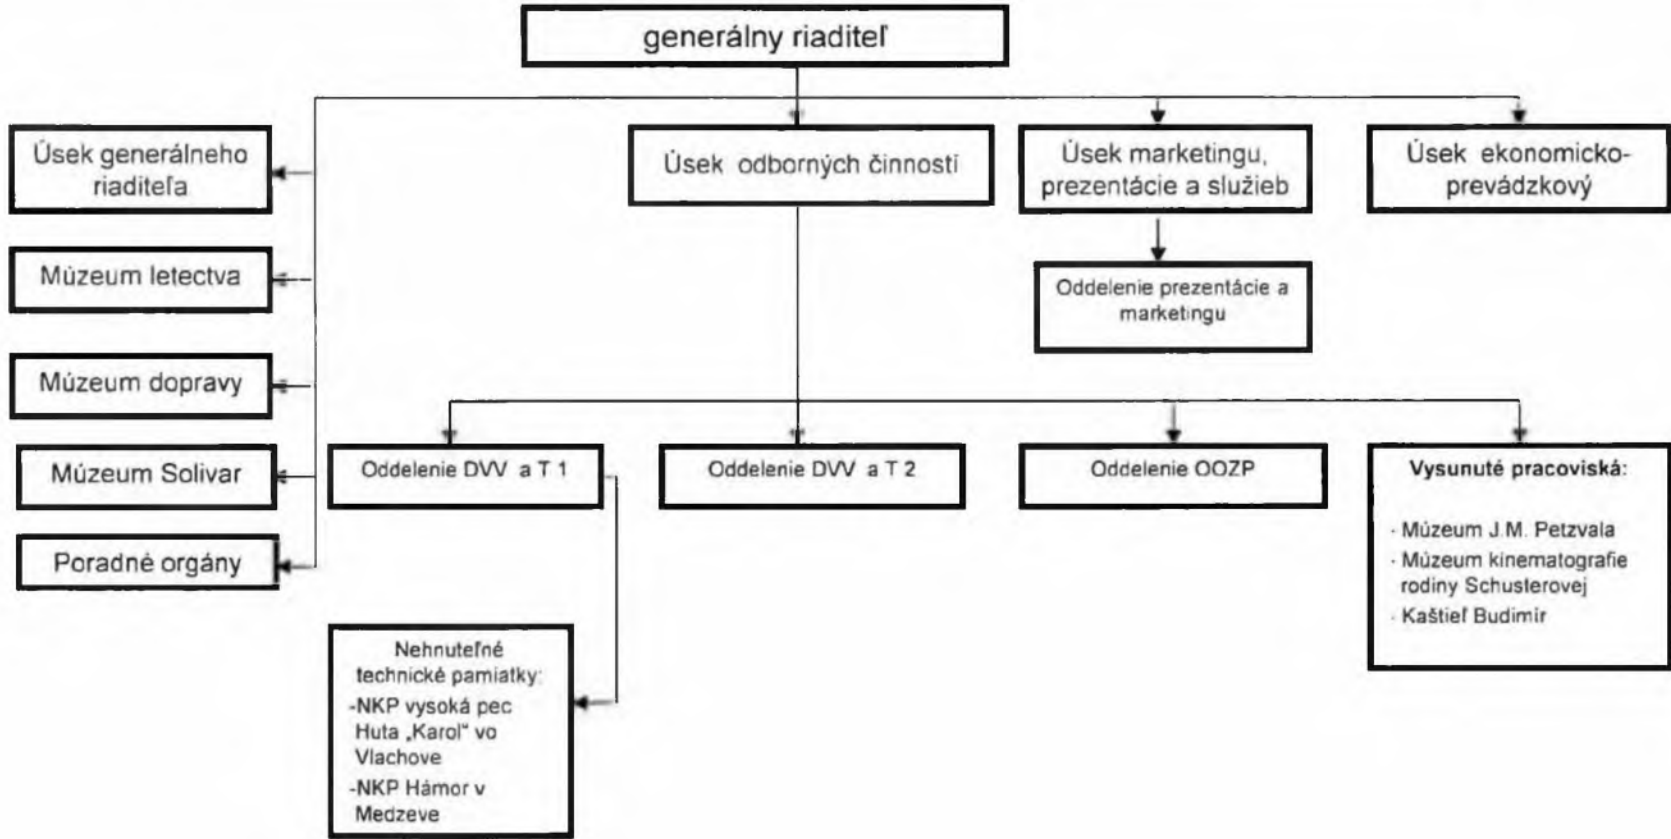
generálny riaditeľ

Úsek generálneho riaditeľa

Múzeum letectva

Múzeum dopravy

Múzeum Solivar

Poradné orgány

Úsek odborných činností

Úsek marketingu, prezentácie a služieb

Oddelenie prezentácie a marketingu

Úsek ekonomicko-prevádzkový

Oddelenie DVV a T 1

Oddelenie DVV a T 2

Oddelenie OOZP

Vysunuté pracoviská:

- Múzeum J.M. Petzvala
- Múzeum kinematografie rodiny Schusterovej
- Kaštieľ Budimír

Nehnuteľné technické pamiatky:
-NKP vysoká pec Huta „Karol" vo Vlachove
-NKP Hámor v Medzeve